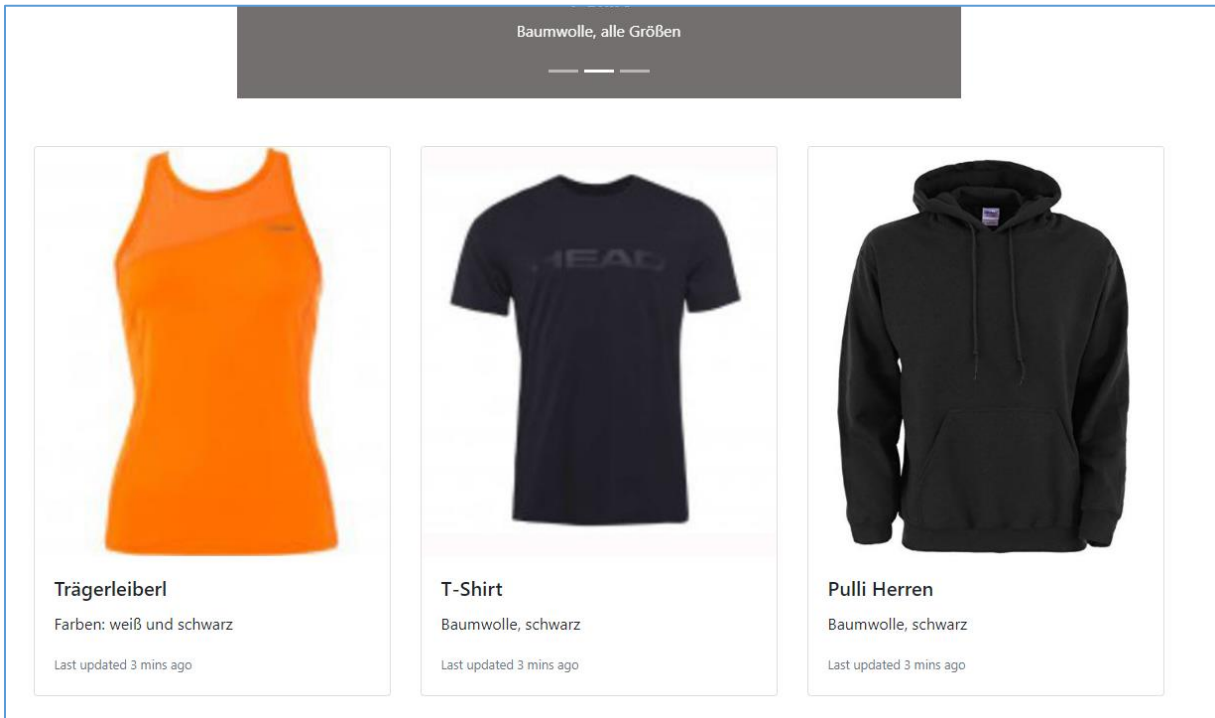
Baumwolle, alle Größen

HEAD

Trägerleiberl

Farben: weiß und schwarz

Last updated 3 mins ago

T-Shirt

Baumwolle, schwarz

Last updated 3 mins ago

Pulli Herren

Baumwolle, schwarz

Last updated 3 mins ago